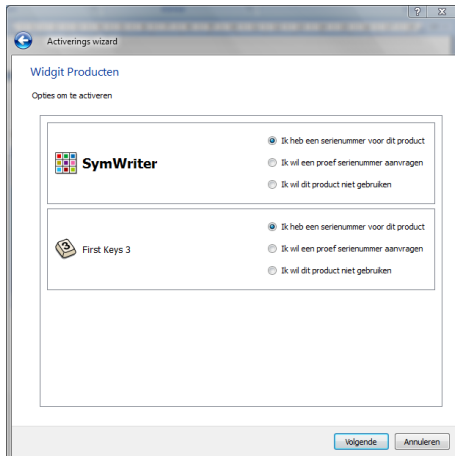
?
X
Activerings wizard

Widgit Producten

Opties om te activeren

SymWriter

Ik heb een serienummer voor dit product
Ik wil een proef serienummer aanvragen
Ik wil dit product niet gebruiken

First Keys 3

Ik heb een serienummer voor dit product
Ik wil een proef serienummer aanvragen
Ik wil dit product niet gebruiken

Volgende
Annuleren